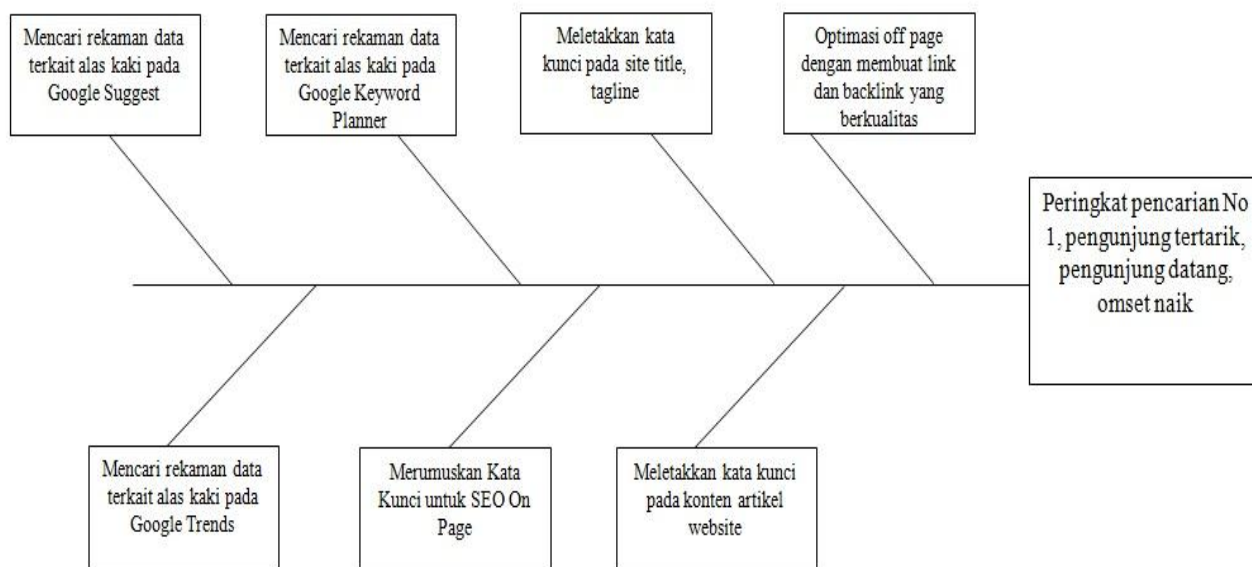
Mencari rekaman data terkait alas kaki pada Google Suggest

Mencari rekaman data terkait alas kaki pada Google Keyword Planner

Meletakkan kata kunci pada site title, tagline

Optimasi off page dengan membuat link dan backlink yang berkualitas

Peringkat pencarian No 1, pengunjung tertarik, pengunjung datang, omset naik

Mencari rekaman data terkait alas kaki pada Google Trends

Merumuskan Kata Kunci untuk SEO On Page

Meletakkan kata kunci pada konten artikel website